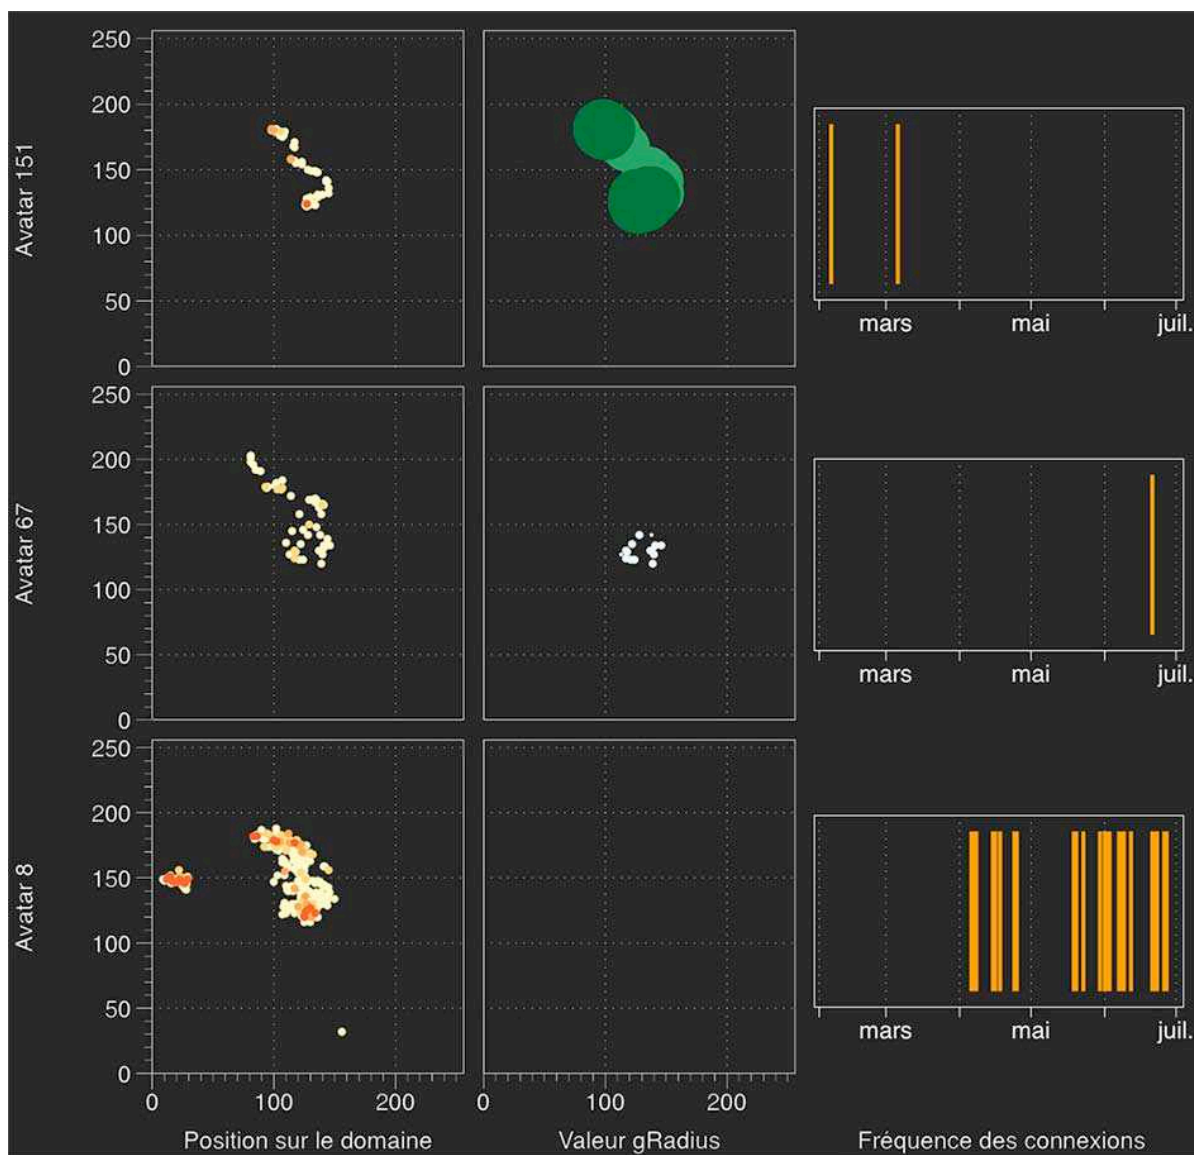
Avatar 151
250
200
150
100
50
0
mars
mai
juil.

Avatar 67
250
200
150
100
50
0
mars
mai
juil.

Avatar 8
250
200
150
100
50
0
0
100
200
Position sur le domaine
0
100
200
Valeur gRadius
mars
mai
juil.
Fréquence des connexions